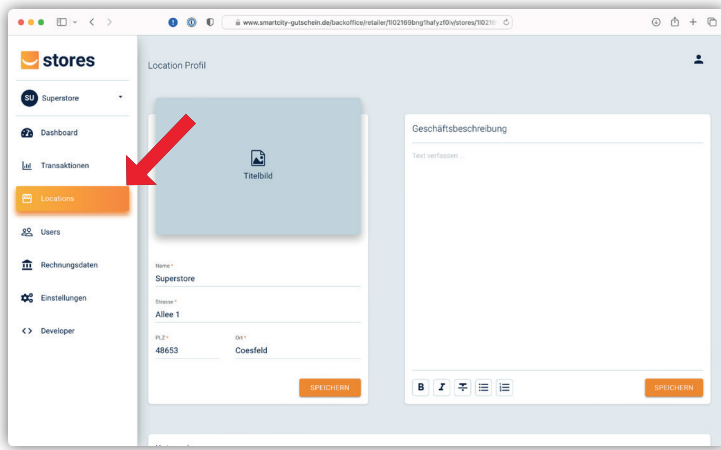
www.smartcity-gutschein.de/backoffice/retailer/1l02169bng1hafyzf0v/stores/1l0216

stores

SU Superstore

Dashboard

Transaktionen

Locations

Users

Rechnungsdaten

Einstellungen

Developer

Location Profil

Titelbild

Name *
Superstore

Strasse *
Allee 1

PLZ *
48653

Ort *
Coesfeld

SPEICHERN

Geschäftsbeschreibung

Text verfassen...

B I

SPEICHERN